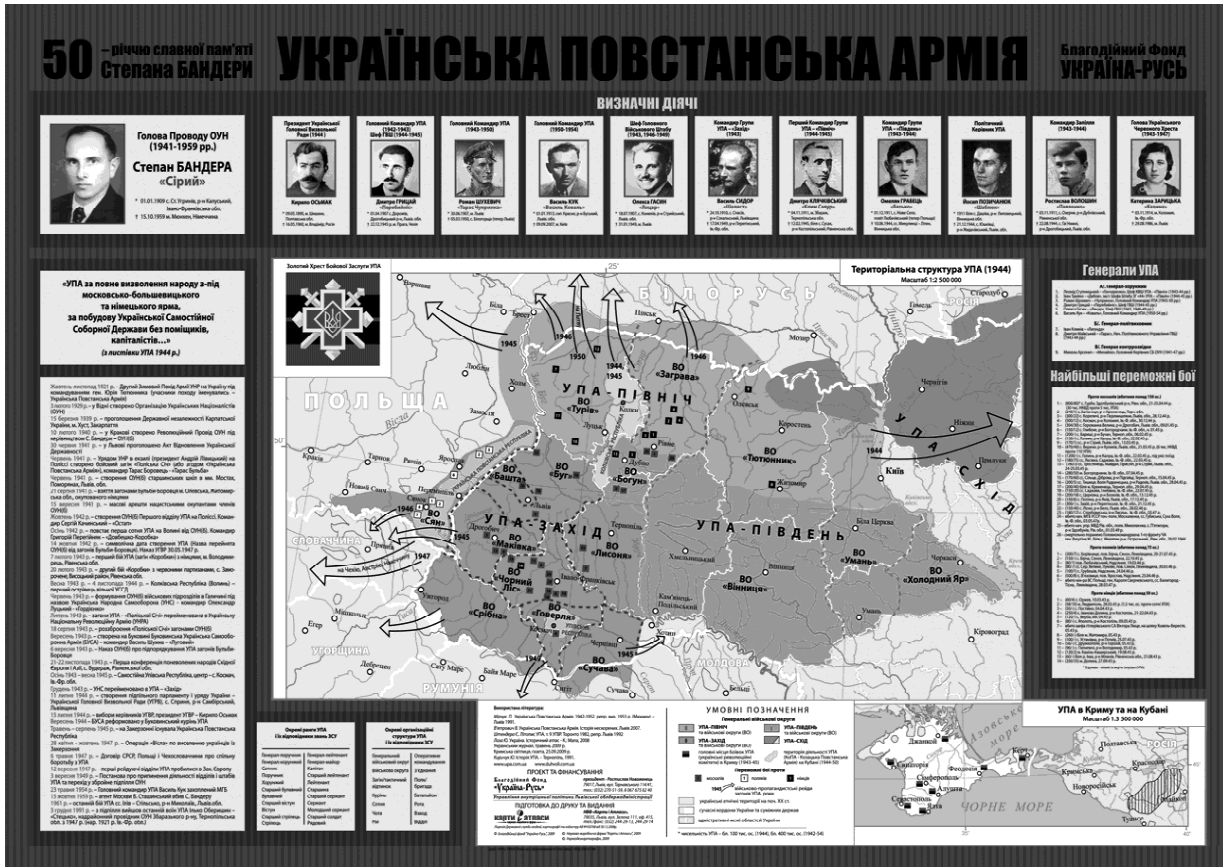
50 – річчю славної пам'яті Степана БАНДЕРИ

УКРАЇНСЬКА ПОВСТАНСЬКА АРМІЯ

Благодійний Фонд УКРАЇНА-РУСЬ

ВИЗНАЧНІ ДІЯЧІ

Голова Проводу ОУН (1941-1959 рр.)
Степан БАНДЕРА «Сірий»
* 01.01.1909 г., с. Угринів, р-н Калуський, Івано-Франківська обл.
† 15.10.1959 м. Мюнхен, Німеччина

Президент Української Головної Визвольної Ради (1944)
Кирило ОСЬМАК

Головний Командир УПА (1942-1943) Шеф ГВШ (1944-1945)
Дмитро ГРИЦАЙ «Перебийніс»

Головний Командир УПА (1943-1950)
Роман ШУХЕВИЧ «Тарас Чупринка»

Головний Командир УПА (1950-1954)
Василь КУК «Василь Коваль»

Шеф Головного Військового Штабу (1945, 1946-1949)
Олекса ГАСИН «Лицар»

Командир Групи УПА – «Захід» (1943)
Василь СИДОР «Шелест»

Перший Командир Групи УПА – «Північ» (1944-1943)
Дмитро КЛЯЧКІВСЬКИЙ «Клим Савур»

Командир Групи УПА – «Південь» (1944)
Омелян ГРАБЕЦЬ «Батько»

Політичний Керівник УПА
Йосип ПОЗИЧАНЮК «Шаблюк»

Командир Запілля (1943-1944)
Ростислав ВОЛОШИН «Павленко»

Голова Українського Червоного Хреста (1945-1947)
Катерина ЗАРИЦЬКА

«УПА за повне визволення народу з-під московсько-большевицького та німецького ярма, за побудову Української Самостійної Соборної Держави без поміщиків, капіталістів...»
(з листівки УПА 1944 р.)

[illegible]

Золотий Хрест Бойової Заслуги УПА

Територіальна структура УПА (1944)
Масштаб 1:2 500 000

БІЛОРУСЬ
ПОЛЬЩА
СЛОВАЧЧИНА
УГОРЩИНА
РУМУНІЯ
МОЛДОВА
УПА-ПІВНІЧ
УПА-ЗАХІД
УПА-ПІВДЕНЬ
УПА-СХІД
ВО «Турів»
ВО «Заграва»
ВО «Богун»
ВО «Тютюнник»
ВО «Бугу»
ВО «Буг»
ВО «Сян»
ВО «Маківка»
ВО «Лисоня»
ВО «Чорний Ліс»
ВО «Говерля»
ВО «Срібна»
ВО «Сучава»
ВО «Вінниця»
ВО «Умань»
ВО «Холодний Яр»
Київ
1944
1945
1946
1947
1950

Генерали УПА

Найбільші переможні бої

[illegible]

УМОВНІ ПОЗНАЧЕННЯ

УПА в Криму та на Кубані
Масштаб 1:3 300 000
Азовське море
ЧОРНЕ МОРЕ
РОСІЯ
Сімферополь
Севастополь
Ялта

ПРОЕКТ ТА ФІНАНСУВАННЯ
Благодійний Фонд «Україна-Русь»

ПІДГОТОВКА ДО ДРУКУ ТА ВИДАННЯ
КАРТИ І АТЛАСИ

Військові ранги УПА і їх відповідники в ЗСУ
Окремі організаційні структури УПА і їх відповідники в ЗСУ
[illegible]